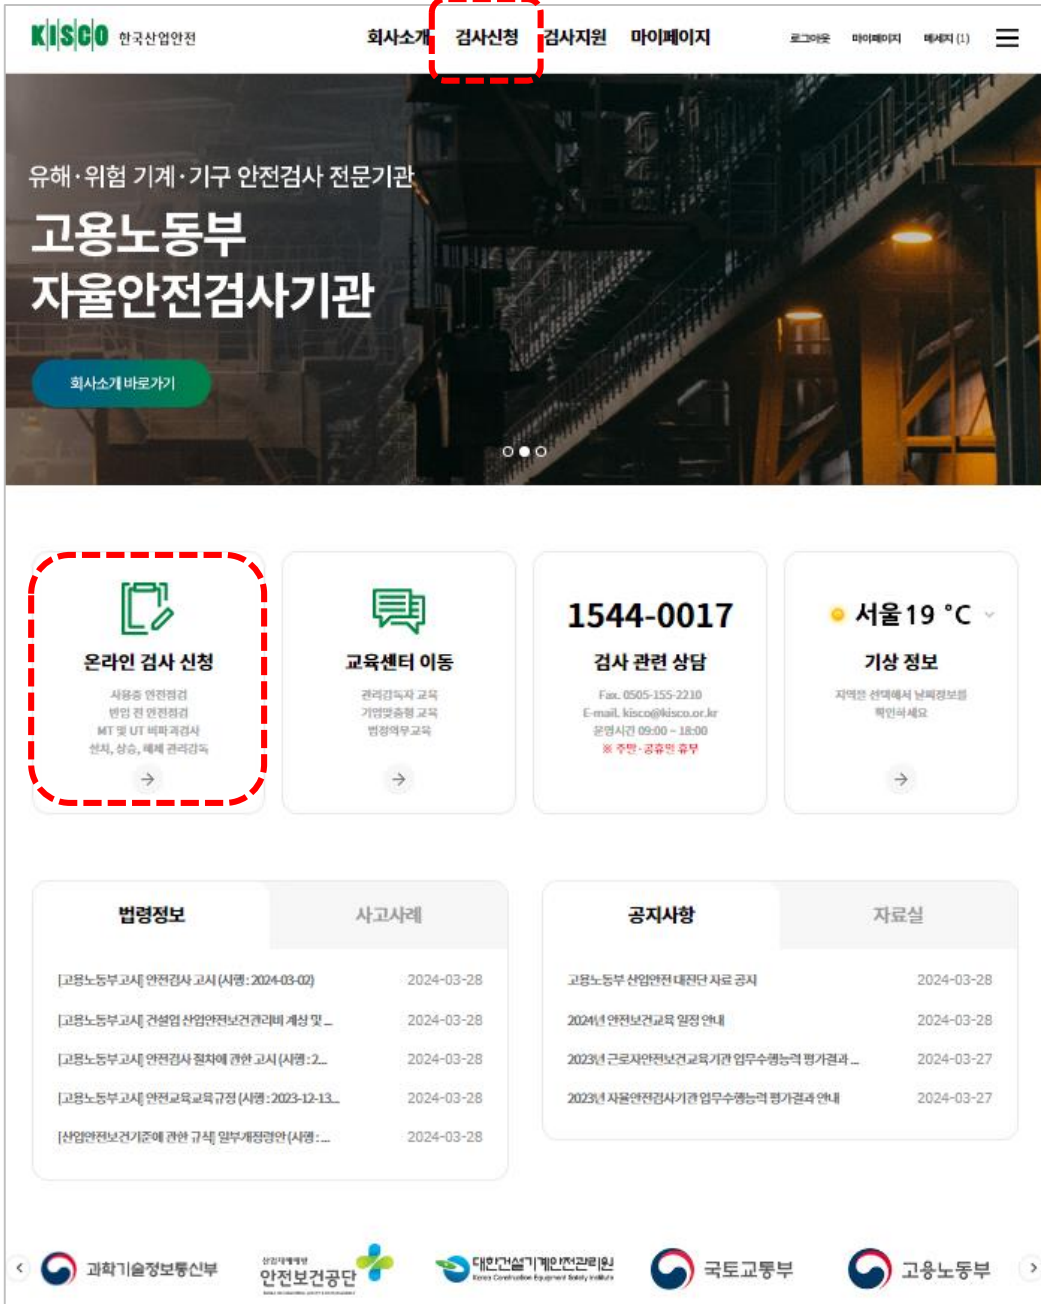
KISCO 한국산업안전

회사소개 검사신청 검사지원 마이페이지

로그아웃 마이페이지 메세지 (1)

유해·위험 기계·기구 안전검사 전문기관

고용노동부
자율안전검사기관

회사소개 바로가기

온라인 검사 신청

사용중 안전점검
반입 전 안전점검
MT 및 UT 비파괴검사
설치, 상승, 해체 관리감독

교육센터 이동

관리감독자 교육
기업맞춤형 교육
법정의무교육

1544-0017

검사 관련 상담

Fax. 0505-155-2210
E-mail. kisco@kisco.or.kr
운영시간 09:00 ~ 18:00
※ 주말·공휴일 휴무

서울 19 °C

기상 정보

지역을 선택해서 날씨정보를 확인하세요

법령정보 | 사고사례

| | |
|---|---|
| [고용노동부고시] 안전검사 고시 (시행 : 2024-03-02) | 2024-03-28 |
| [고용노동부고시] 건설업 산업안전보건관리비 계상 및 ... | 2024-03-28 |
| [고용노동부고시] 안전검사 절차에 관한 고시 (시행 : 2... | 2024-03-28 |
| [고용노동부고시] 안전교육교육규정 (시행 : 2023-12-13... | 2024-03-28 |
| [산업안전보건기준에 관한 규칙] 일부개정령안 (시행 : ... | 2024-03-28 |

공지사항 | 자료실

| | |
|---|---|
| 고용노동부 산업안전 대진단 자료 공지 | 2024-03-28 |
| 2024년 안전보건교육 일정 안내 | 2024-03-28 |
| 2023년 근로자안전보건교육기관 업무수행능력 평가결과 ... | 2024-03-27 |
| 2023년 자율안전검사기관 업무수행능력 평가결과 안내 | 2024-03-27 |

과학기술정보통신부 안전보건공단 대한건설기계안전관리원 국토교통부 고용노동부